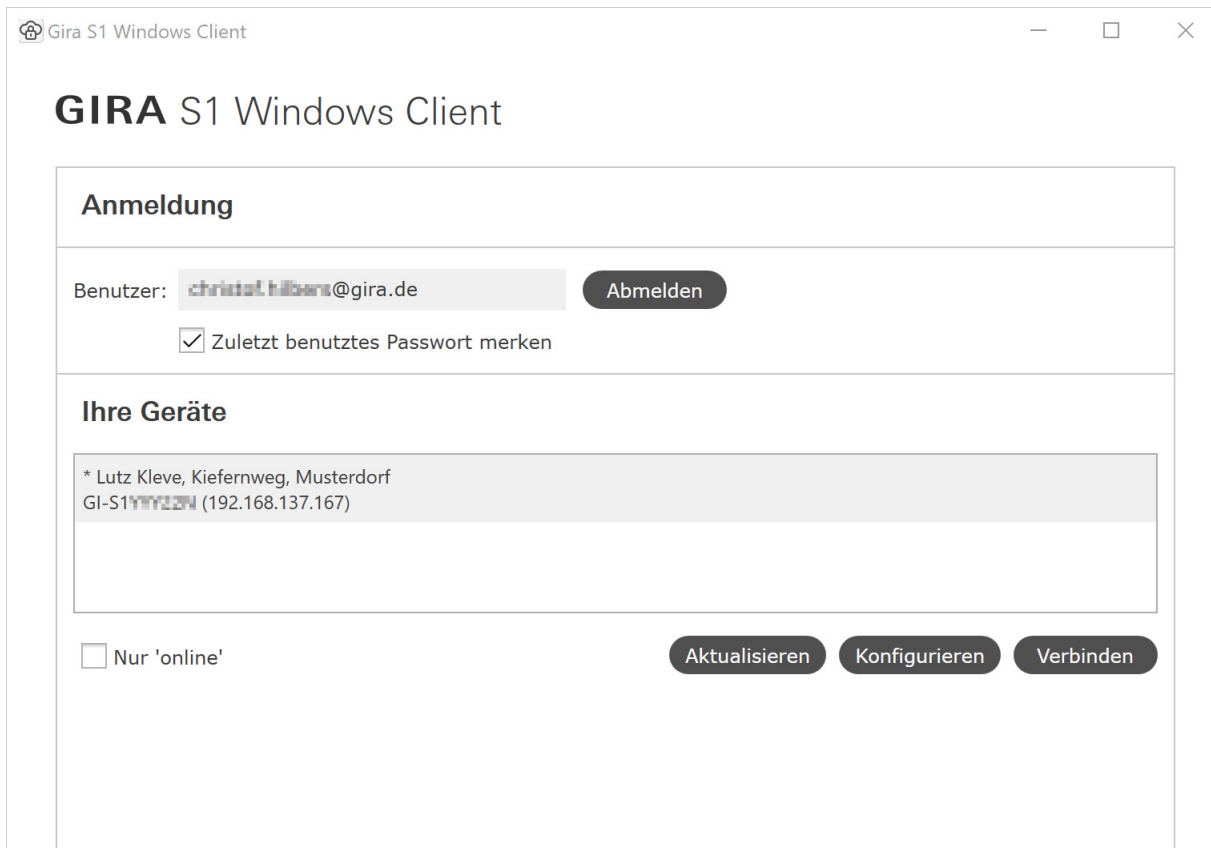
Gira S1 Windows Client

GIRA S1 Windows Client

Anmeldung

Benutzer: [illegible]@gira.de Abmelden

Zuletzt benutztes Passwort merken

Ihre Geräte

* Lutz Kleve, Kiefernweg, Musterdorf
GI-S1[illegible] (192.168.137.167)

Nur 'online'

Aktualisieren Konfigurieren Verbinden